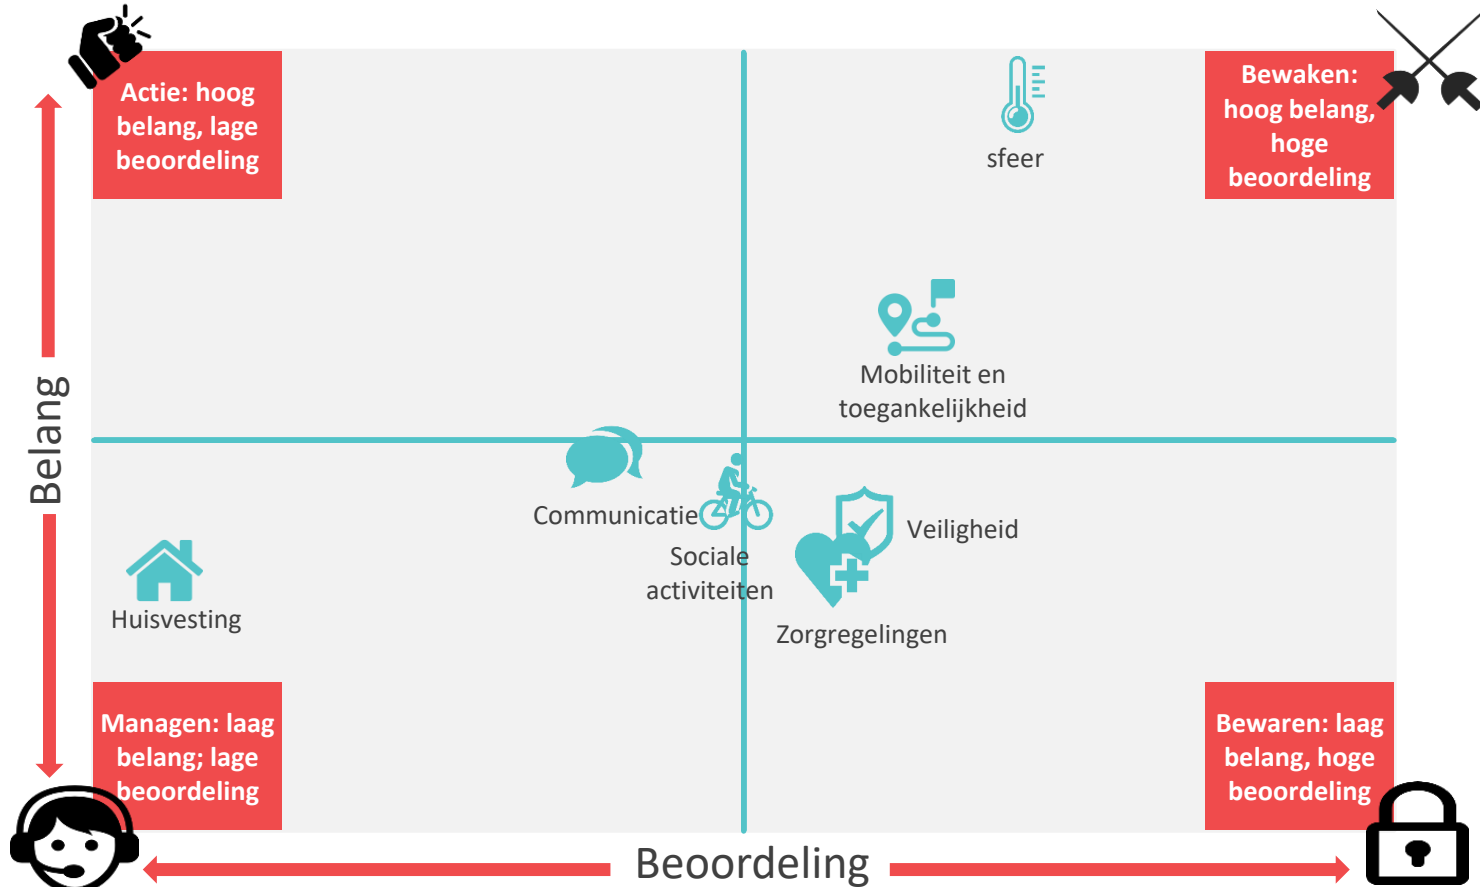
Actie: hoog belang, lage beoordeling

sfeer

Bewaken: hoog belang, hoge beoordeling

Belang

Mobiliteit en toegankelijkheid

Communicatie

Sociale activiteiten

Veiligheid

Huisvesting

Zorgregelingen

Managen: laag belang; lage beoordeling

Bewaren: laag belang, hoge beoordeling

Beoordeling